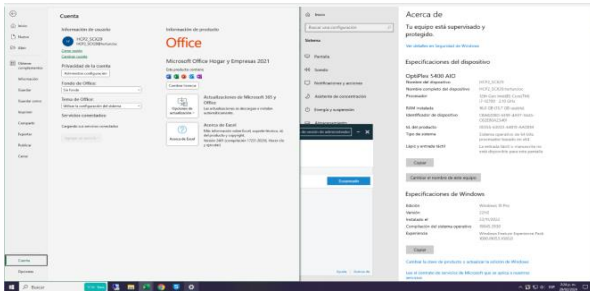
Cuenta

Inicio
Nuevo
Abrir

Información del usuario
HCFD_SC620
Cerrar sesión
Cambiar cuenta

Privacidad de la cuenta
Administrar configuración

Fondo de Office
Sin fondo

Tema de Office
Utilizar la configuración del sistema

Servicios conectados

Información del producto
Office
Microsoft Office Hogar y Empresas 2021
Este producto contiene
Cambiar licencia

Actualizaciones de Microsoft 365 y Office
Opciones de actualización

Acerca de Excel
Acerca de Excel

Información
Guardar
Guardar como
Imprimir
Compartir
Exportar
Publicar
Cerrar

Cuenta
Opciones

Inicio
Buscar una configuración
Sistema
Pantalla
Sonido
Notificaciones y acciones
Asistente de concentración
Energía y suspensión

Acerca de
Tu equipo está supervisado y protegido.
Ver detalles en Seguridad de Windows

Especificaciones del dispositivo
OptiPlex 5400 AIO
Nombre del dispositivo
Nombre completo del dispositivo
Procesador
RAM instalada
Identificador del dispositivo
Id. del producto
Tipo de sistema
Lápiz y entrada táctil
Copiar
Cambiar el nombre de este equipo

Especificaciones de Windows
Edición
Windows 10 Pro
Versión
Instalado el
Compilación del sistema operativo
Experiencia
Windows Feature Experience Pack
Copiar

Cambiar la clave de producto o actualizar la edición de Windows
Lee el contrato de servicios de Microsoft que se aplica a nuestros servicios

Buscar